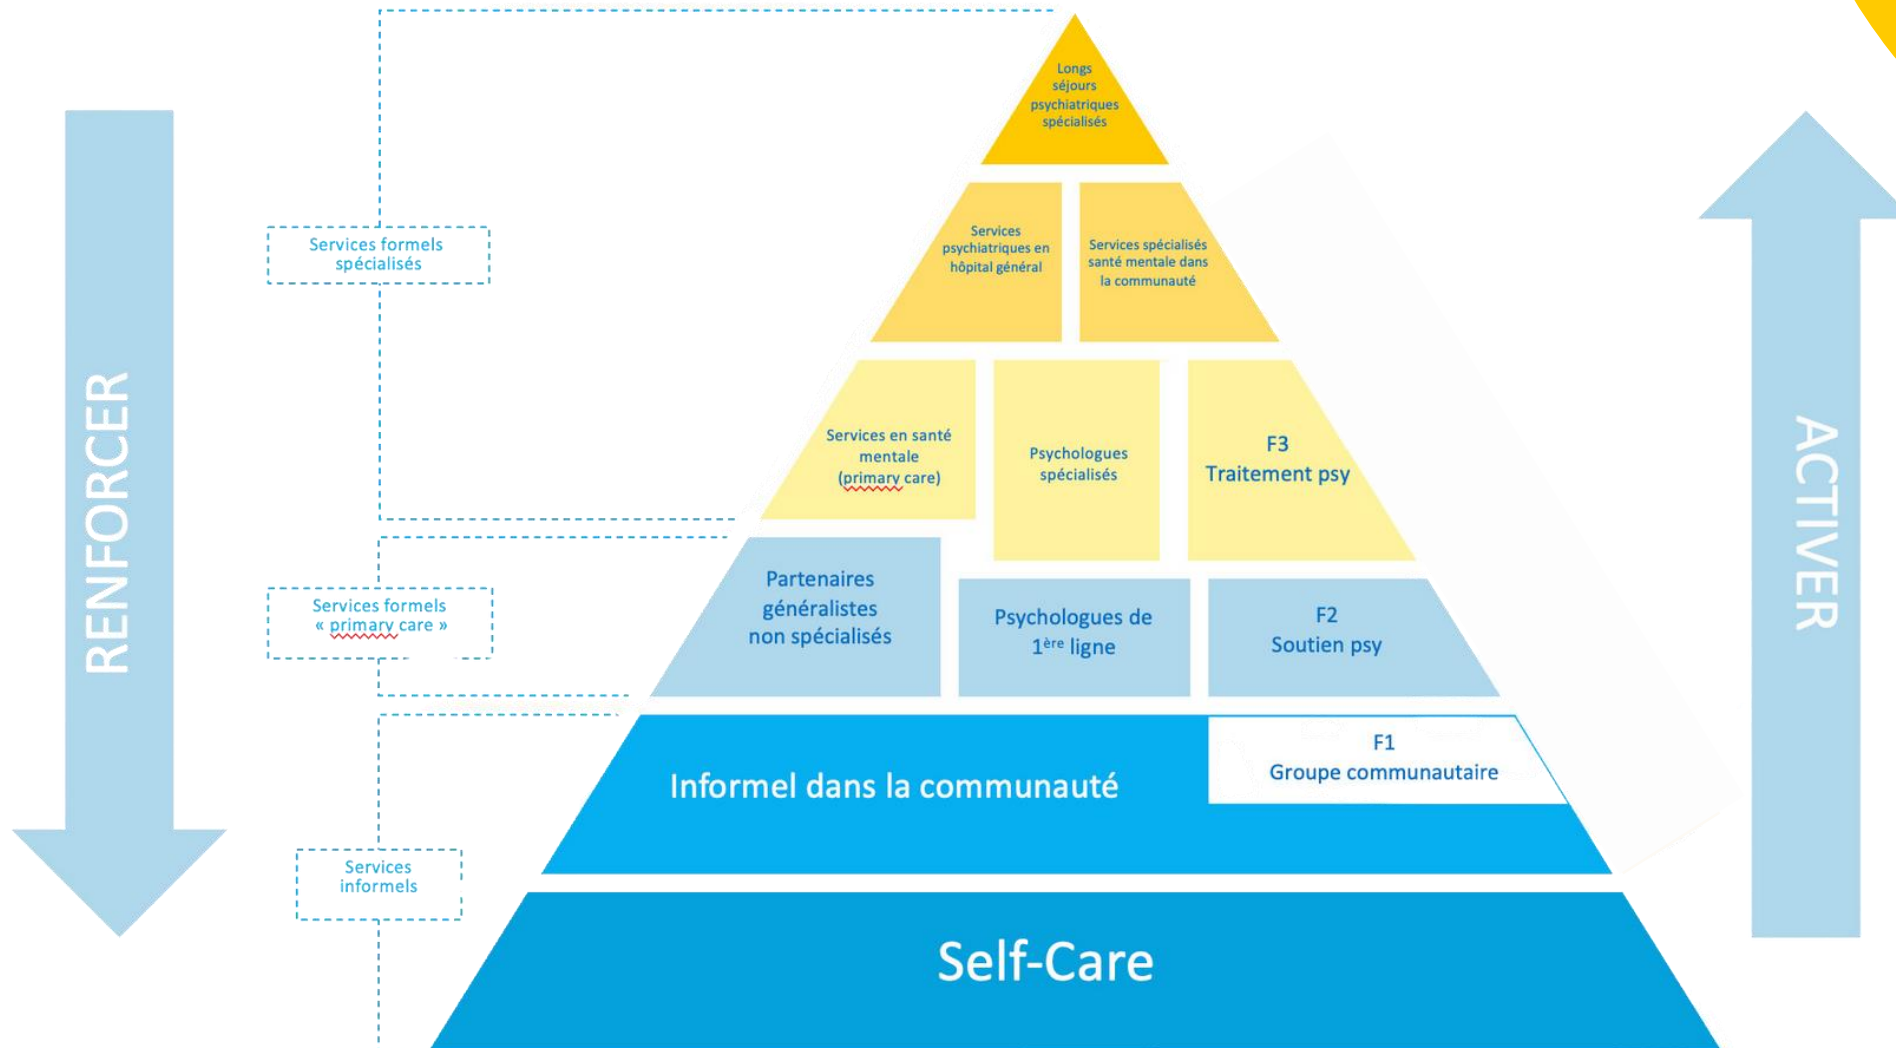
RENFORCER

Services formels spécialisés

Services formels « primary care »

Services informels

Longs séjours psychiatriques spécialisés

Services psychiatriques en hôpital général

Services spécialisés santé mentale dans la communauté

Services en santé mentale (primary care)

Psychologues spécialisés

F3
Traitement psy

Partenaires généralistes non spécialisés

Psychologues de 1$^{ère}$ ligne

F2
Soutien psy

Informel dans la communauté

F1
Groupe communautaire

Self-Care

ACTIVER